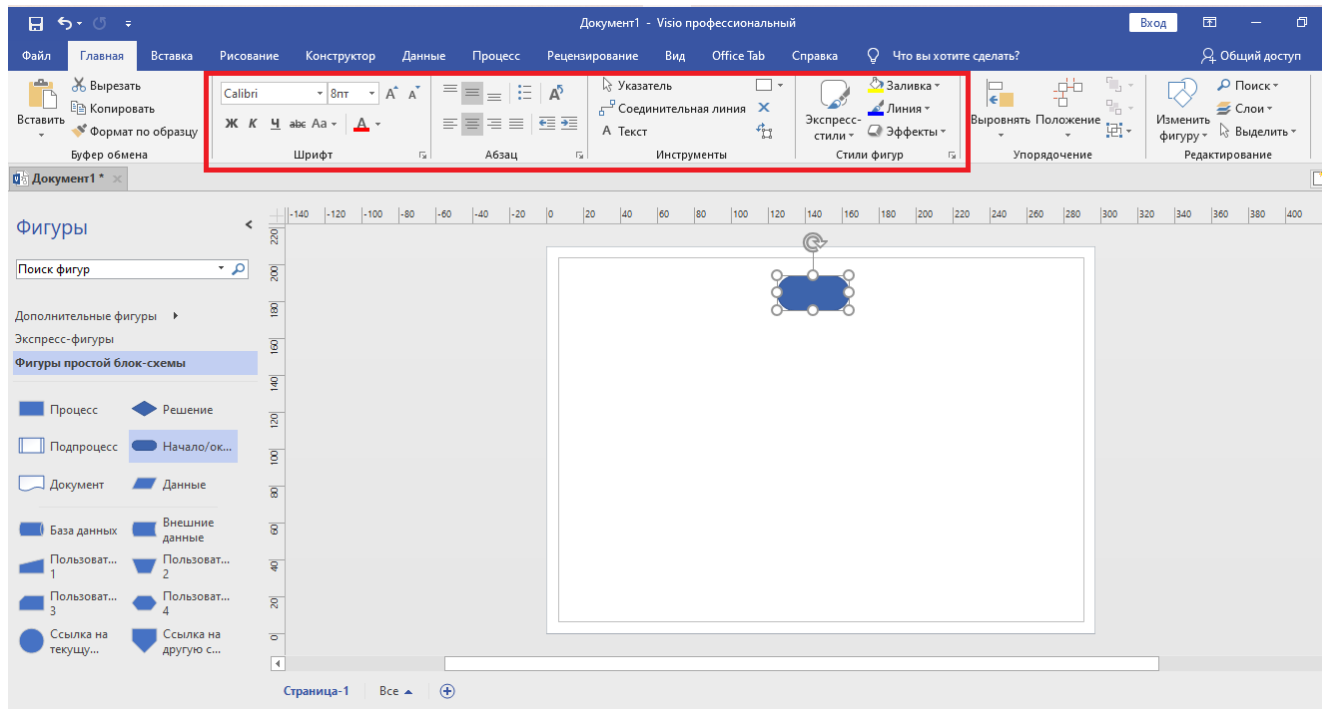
Документ1 - Visio профессиональный

Вход

Файл Главная Вставка Рисование Конструктор Данные Процесс Рецензирование Вид Office Tab Справка Что вы хотите сделать?

Общий доступ

Вставить
Вырезать
Копировать
Формат по образцу
Буфер обмена

Calibri 8пт
Ж К Ч abc Aa A
Шрифт

Абзац

Указатель
Соединительная линия
Текст
Инструменты

Экспресс-стили
Заливка
Линия
Эффекты
Стили фигур

Выровнять Положение
Упорядочение

Изменить фигуру
Поиск
Слои
Выделить
Редактирование

Документ1 *

Фигуры

Поиск фигур

Дополнительные фигуры
Экспресс-фигуры
Фигуры простой блок-схемы

Процесс
Решение
Подпроцесс
Начало/ок...
Документ
Данные
База данных
Внешние данные
Пользоват... 1
Пользоват... 2
Пользоват... 3
Пользоват... 4
Ссылка на текущу...
Ссылка на другую с...

-140 -120 -100 -80 -60 -40 -20 0 20 40 60 80 100 120 140 160 180 200 220 240 260 280 300 320 340 360 380 400

220 200 180 160 140 120 100 80 60 40 20 0

Страница-1 Все